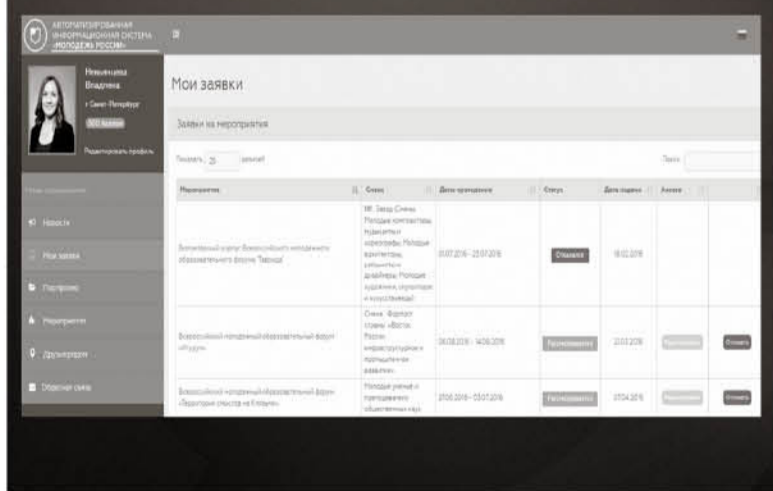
АВТОМАТИЗИРОВАННАЯ ИНФОРМАЦИОННАЯ СИСТЕМА «МОЛОДЕЖЬ РОССИИ»

Невинецкая Владлена
г. Санкт-Петербург
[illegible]
Редактировать профиль

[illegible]
Новости
Мои заявки
Портфолио
Мероприятия
Друзья/группы
Обратная связь

Мои заявки

Заявки на мероприятия

Показать 25 записей
Поиск:

| Мероприятие | Смена | Даты проведения | Статус | Дата подачи | Анкета | |
|---|---|---|---|---|---|---|
| Всероссийский конкурс Всероссийского молодежного образовательного форума "Таврида" | VIII Заезд Смена Молодые композиторы, музыканты и хореографы; Молодые архитекторы, урбанисты и дизайнеры; Молодые художники, скульпторы и искусствоведы | 01.07.2016 - 25.07.2016 | Отклонена | 18.02.2016 | | |
| Всероссийский молодежный образовательный форум «Итуруп» | Смена «Форпост страны: «Восток России: энергоструктура и промышленное развитие» | 06.08.2016 - 14.08.2016 | Рассматривается | 22.03.2016 | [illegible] | Отозвать |
| Всероссийский молодежный образовательный форум «Территория смыслов на Клязьме» | Молодые ученые и преподаватели общественных наук | 27.06.2016 - 03.07.2016 | Рассматривается | 07.04.2016 | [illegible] | Отозвать |